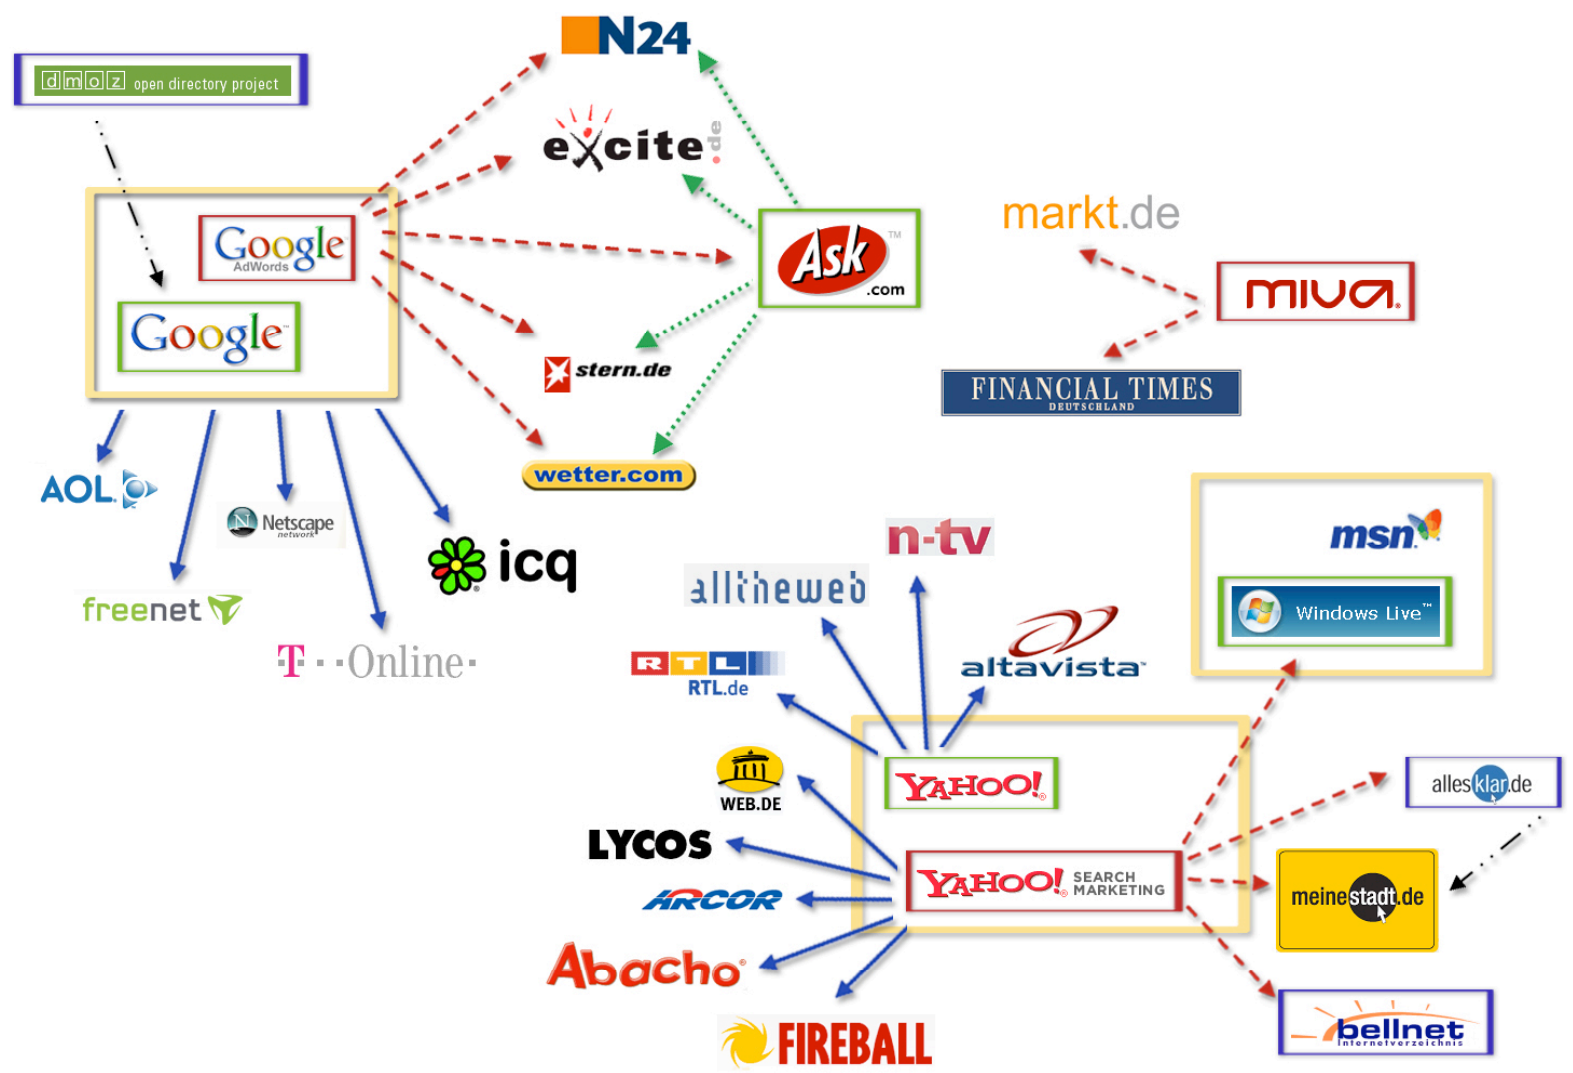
dmoz open directory project

N24

excite.de

Google AdWords

Google

Ask.com

markt.de

miva

FINANCIAL TIMES DEUTSCHLAND

stern.de

wetter.com

AOL

Netscape network

icq

freenet

T · · Online ·

n-tv

alltheweb

msn

Windows Live™

altavista

RTL RTL.de

YAHOO!

WEB.DE

LYCOS

ARCOR

YAHOO! SEARCH MARKETING

allesklar.de

meinestadt.de

Abacho

FIREBALL

bellnet Internetverzeichnis